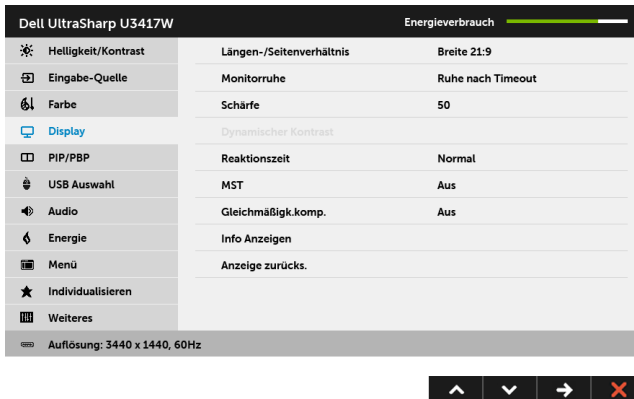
Dell UltraSharp U3417W
Energieverbrauch

Helligkeit/Kontrast
Eingabe-Quelle
Farbe
Display
PIP/PBP
USB Auswahl
Audio
Energie
Menü
Individualisieren
Weiteres

| | |
|---|---|
| Längen-/Seitenverhältnis | Breite 21:9 |
| Monitorruhe | Ruhe nach Timeout |
| Schärfe | 50 |
| Dynamischer Kontrast | |
| Reaktionszeit | Normal |
| MST | Aus |
| Gleichmäßigk.komp. | Aus |
| Info Anzeigen | |
| Anzeige zurücks. | |

Auflösung: 3440 x 1440, 60Hz